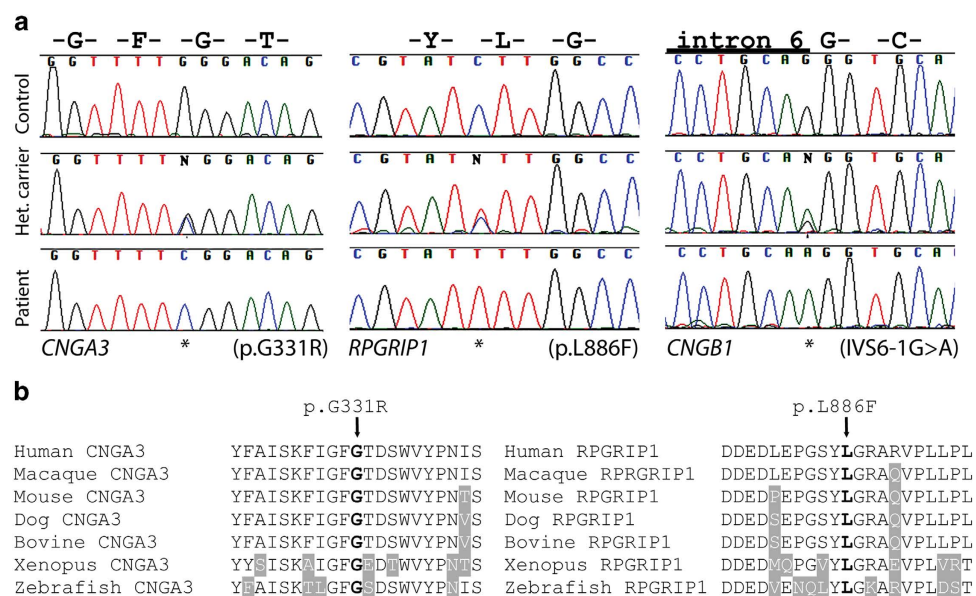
a

-G- -F- -G- -T-
G G T T T T G G G A C A G

-Y- -L- -G-
C G T A T C T T G G C C

intron 6 G- -C-
C C T G C A G G G T G C A

Control

G G T T T T N G G A C A G
C G T A T N T T G G C C
C C T G C A N G G T G C A

Het. carrier

G G T T T T C G G A C A G
C G T A T T T T G G C C
C C T G C A A G G T G C A

Patient

CNGA3 * (p.G331R)
RPGRIP1 * (p.L886F)
CNGB1 * (IVS6-1G>A)

b

p.G331R
p.L886F

Human CNGA3 YFAISKFIGFGTDSWVYPNIS
Macaque CNGA3 YFAISKFIGFGTDSWVYPNIS
Mouse CNGA3 YFAISKFIGFGTDSWVYPNTS
Dog CNGA3 YFAISKFIGFGTDSWVYPNVS
Bovine CNGA3 YFAISKFIGFGTDSWVYPNVS
Xenopus CNGA3 YYSISKAIGFGEDIWVYPNTS
Zebrafish CNGA3 YFAISKTIGFGSDSWVYPNIS

Human RPGRIP1 DDEDLEPGSYLGRARVPLLPL
Macaque RPRGRIP1 DDEDLEPGSYLGRAQVPLLPL
Mouse RPGRIP1 DDEDPEPGSYLGRAQVPLLPL
Dog RPGRIP1 DDEDSEPGSYLGRAQVPLLPL
Bovine RPGRIP1 DDEDSEPGSYLGRAQVPLLPL
Xenopus RPGRIP1 DDEDMQPGVYLGRAEVPLVRT
Zebrafish RPGRIP1 DDEDVENQLYLGKARVPLDST